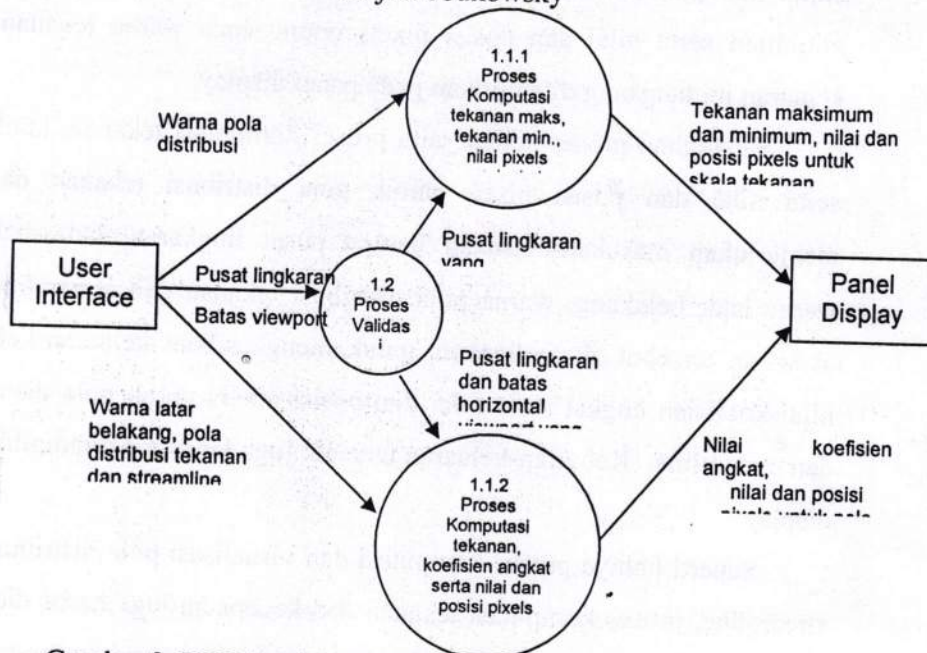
1.1.1
Proses
Komputasi
tekanan maks,
tekanan min.,
nilai pixels

Warna pola
distribusi

Tekanan maksimum
dan minimum, nilai dan
posisi pixels untuk
skala tekanan

User
Interface

Pusat lingkaran

Batas viewport

1.2
Proses
Validas
i

Pusat lingkaran
yang

Panel
Display

Pusat lingkaran
dan batas
horizontal
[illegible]

Warna latar
belakang, pola
distribusi tekanan
dan streamline

Nilai
angkat,
koefisien
nilai dan posisi
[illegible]

1.1.2
Proses
Komputasi
tekanan,
koefisien angkat
serta nilai dan
posisi pixels

Gambar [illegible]